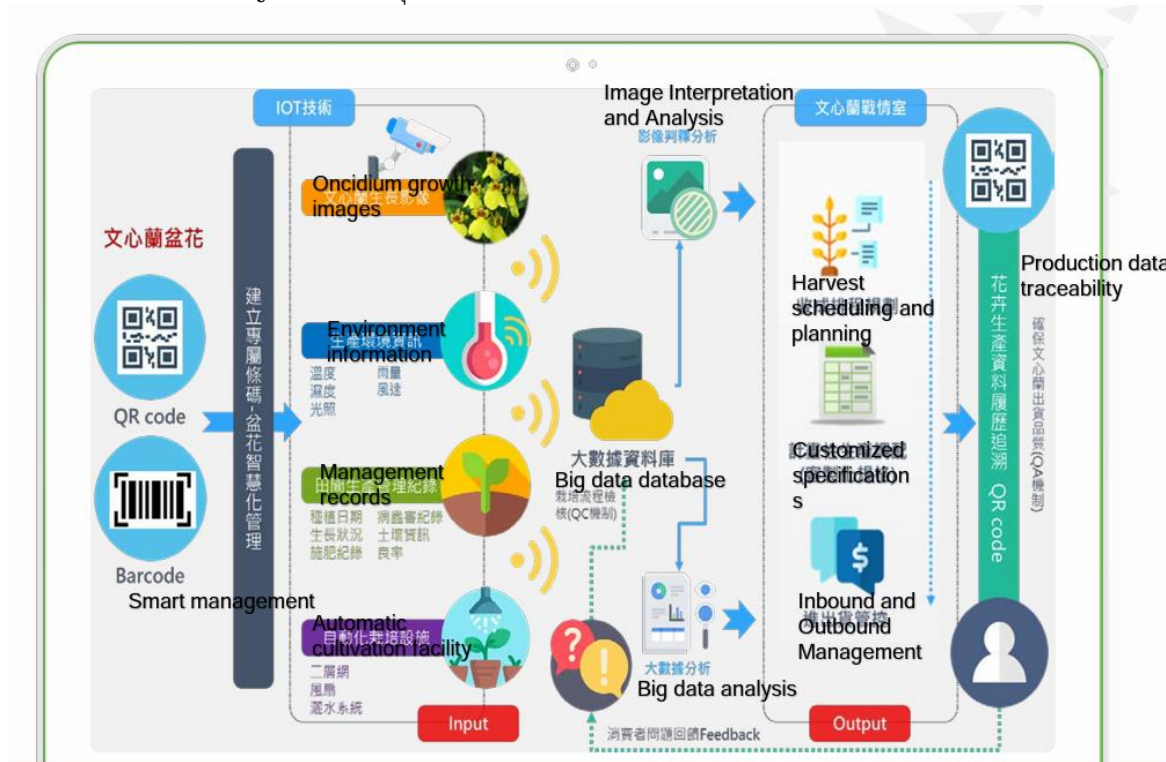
IOT技術

文心蘭盆花

QR code

Barcode

Smart management

建立專屬條碼-盆花智慧化管理

Oncidium growth images
文心蘭生長影像

Environment information
生產環境資訊
溫度 雨量
濕度 風速
光照

Management records
田間生產管理紀錄
種植日期 病蟲害紀錄
生長狀況 土壤資訊
施肥紀錄 良率

Automatic cultivation facility
自動化栽培設施
二層網
風扇
灑水系統

Input

Image Interpretation and Analysis
影像判釋分析

大數據資料庫
Big data database
栽培流程檢核(QC機制)

大數據分析
Big data analysis

消費者問題回饋Feedback

文心蘭戰情室

Harvest scheduling and planning

Customized specifications

Inbound and Outbound Management
進出貨管控

Output

花卉生產資料履歷追溯 QR code

確保文心蘭出貨品質(QA機制)

Production data traceability